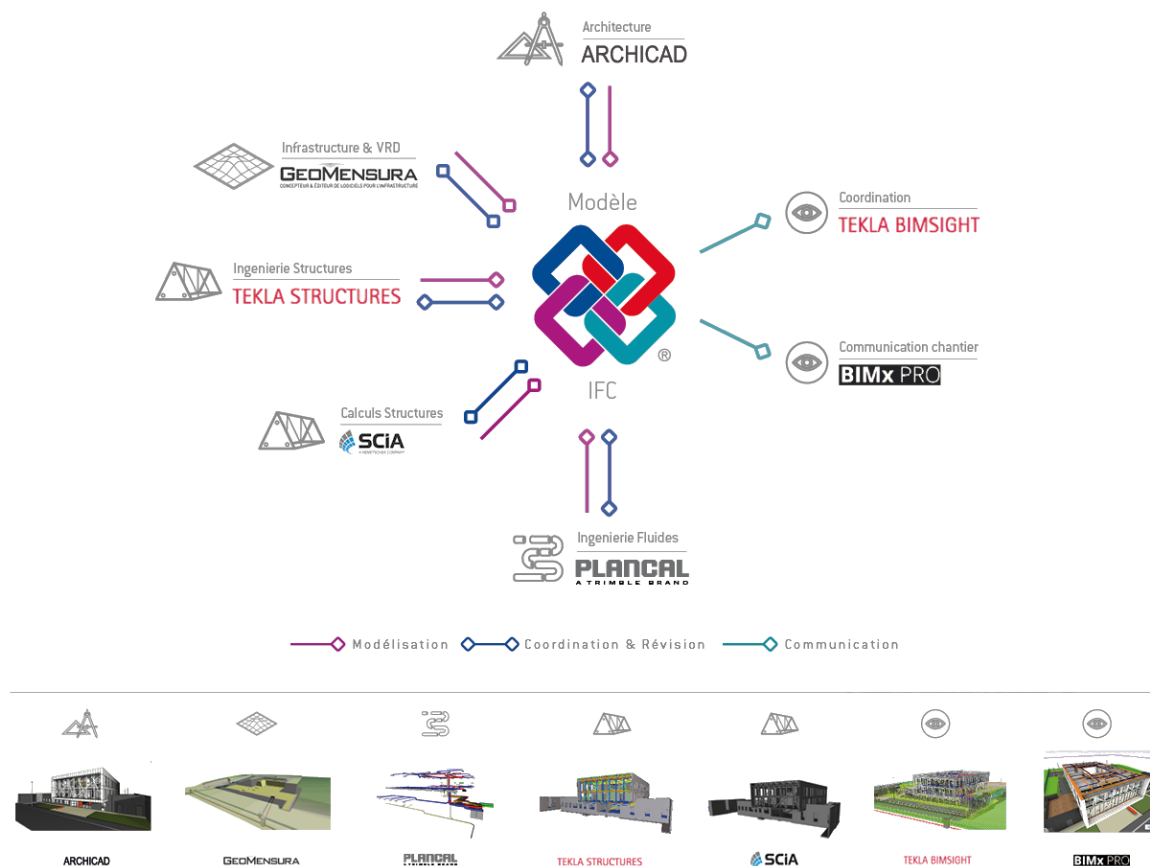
Architecture
ARCHICAD

Infrastructure & VRD
GEOMENSURA
CONCEPTEUR & ÉDITEUR DE LOGICIELS POUR L'INFRASTRUCTURE

Modèle

Coordination
TEKLA BIMSIGHT

Ingenierie Structures
TEKLA STRUCTURES

®

IFC

Communication chantier
BIMx PRO

Calculs Structures
SCIA
A NEMETSCHEK COMPANY

Ingenierie Fluides
PLANCAL
A TRIMBLE BRAND

Modélisation Coordination & Révision Communication

ARCHICAD
GEOMENSURA
PLANCAL
TEKLA STRUCTURES
SCIA
TEKLA BIMSIGHT
BIMx PRO